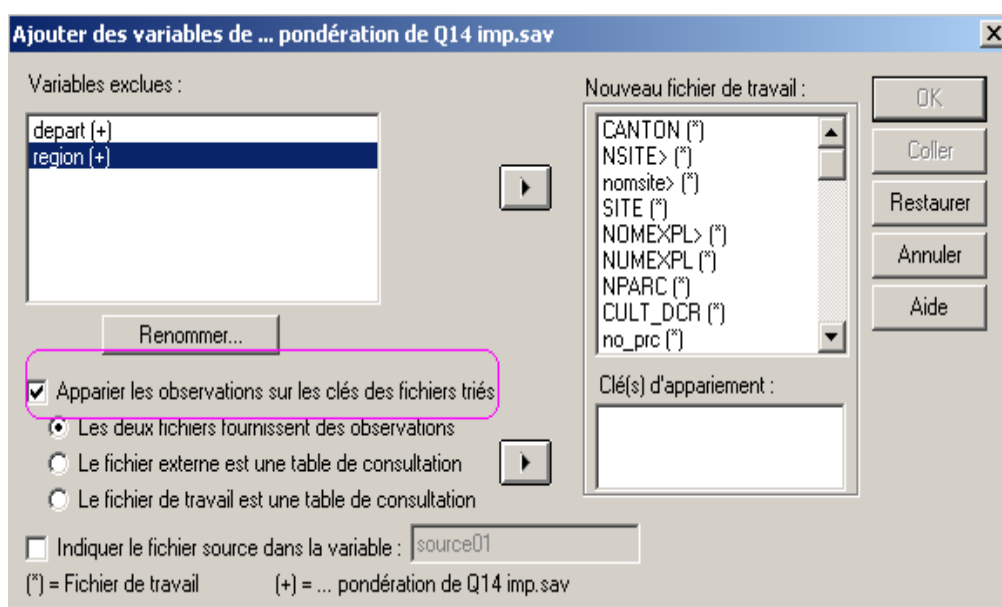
Ajouter des variables de ... pondération de Q14 imp.sav

Variables exclues :

depart (+)
region (+)

Renommer...

Nouveau fichier de travail :

CANTON (*)
NSITE> (*)
nomsite> (*)
SITE (*)
NOMEXPL> (*)
NUMEXPL (*)
NPARC (*)
CULT_DCR (*)
no_prc (*)

OK
Coller
Restaurer
Annuler
Aide

Apparier les observations sur les clés des fichiers triés

Les deux fichiers fournissent des observations
Le fichier externe est une table de consultation
Le fichier de travail est une table de consultation

Clé(s) d'appariement :

Indiquer le fichier source dans la variable : source01

(*) = Fichier de travail (+) = ... pondération de Q14 imp.sav